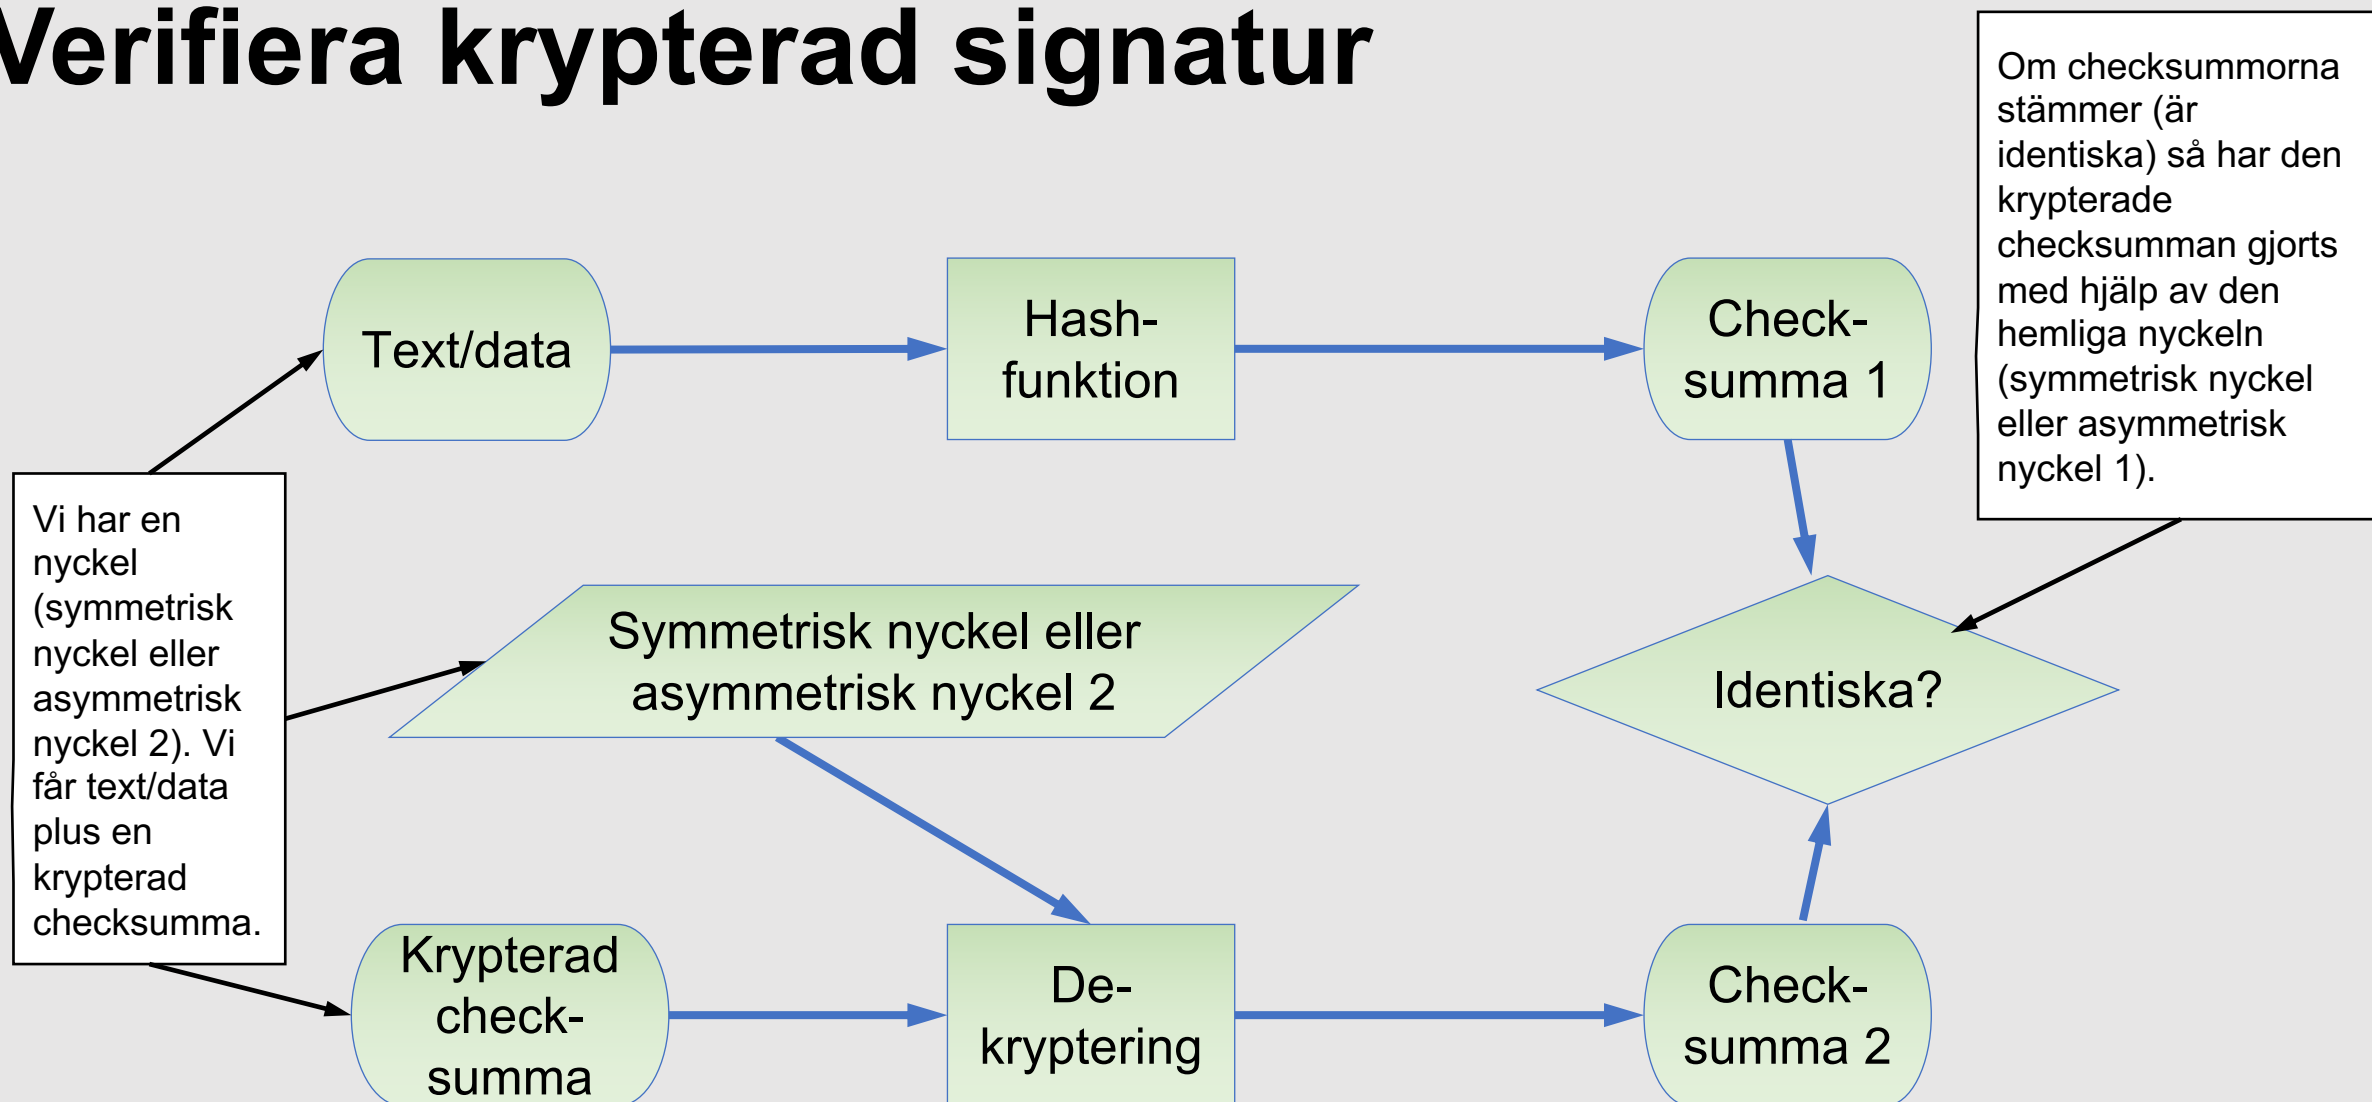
Verifiera krypterad signatur

Om checksummorna stämmer (är identiska) så har den krypterade checksumman gjorts med hjälp av den hemliga nyckeln (symmetrisk nyckel eller asymmetrisk nyckel 1).

Text/data

Hash-funktion

Check-summa 1

Vi har en nyckel (symmetrisk nyckel eller asymmetrisk nyckel 2). Vi får text/data plus en krypterad checksumma.

Symmetrisk nyckel eller asymmetrisk nyckel 2

Identiska?

Krypterad check-summa

De-kryptering

Check-summa 2